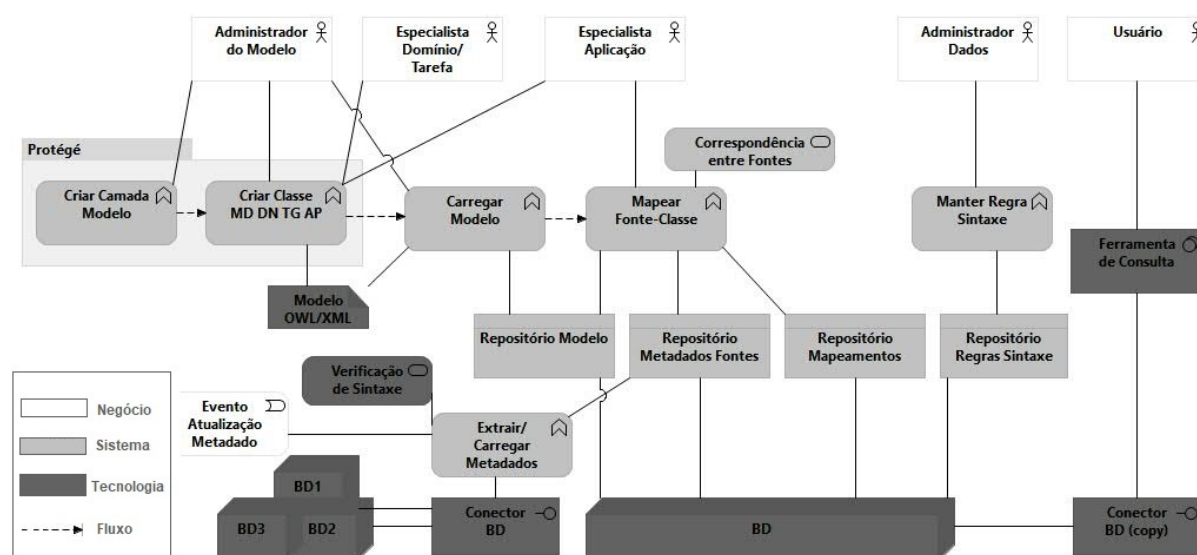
Administrador do Modelo

Especialista Domínio/ Tarefa

Especialista Aplicação

Administrador Dados

Usuário

Protégé

Criar Camada Modelo

Criar Classe MD DN TG AP

Carregar Modelo

Correspondência entre Fontes

Mapear Fonte-Classe

Manter Regra Sintaxe

Ferramenta de Consulta

Modelo OWL/XML

Repositório Modelo

Repositório Metadados Fontes

Repositório Mapeamentos

Repositório Regras Sintaxe

Verificação de Sintaxe

Negócio

Sistema

Tecnologia

Fluxo

Evento Atualização Metadado

Extrair/ Carregar Metadados

BD1

BD3

BD2

Conector BD

BD

Conector BD (copy)